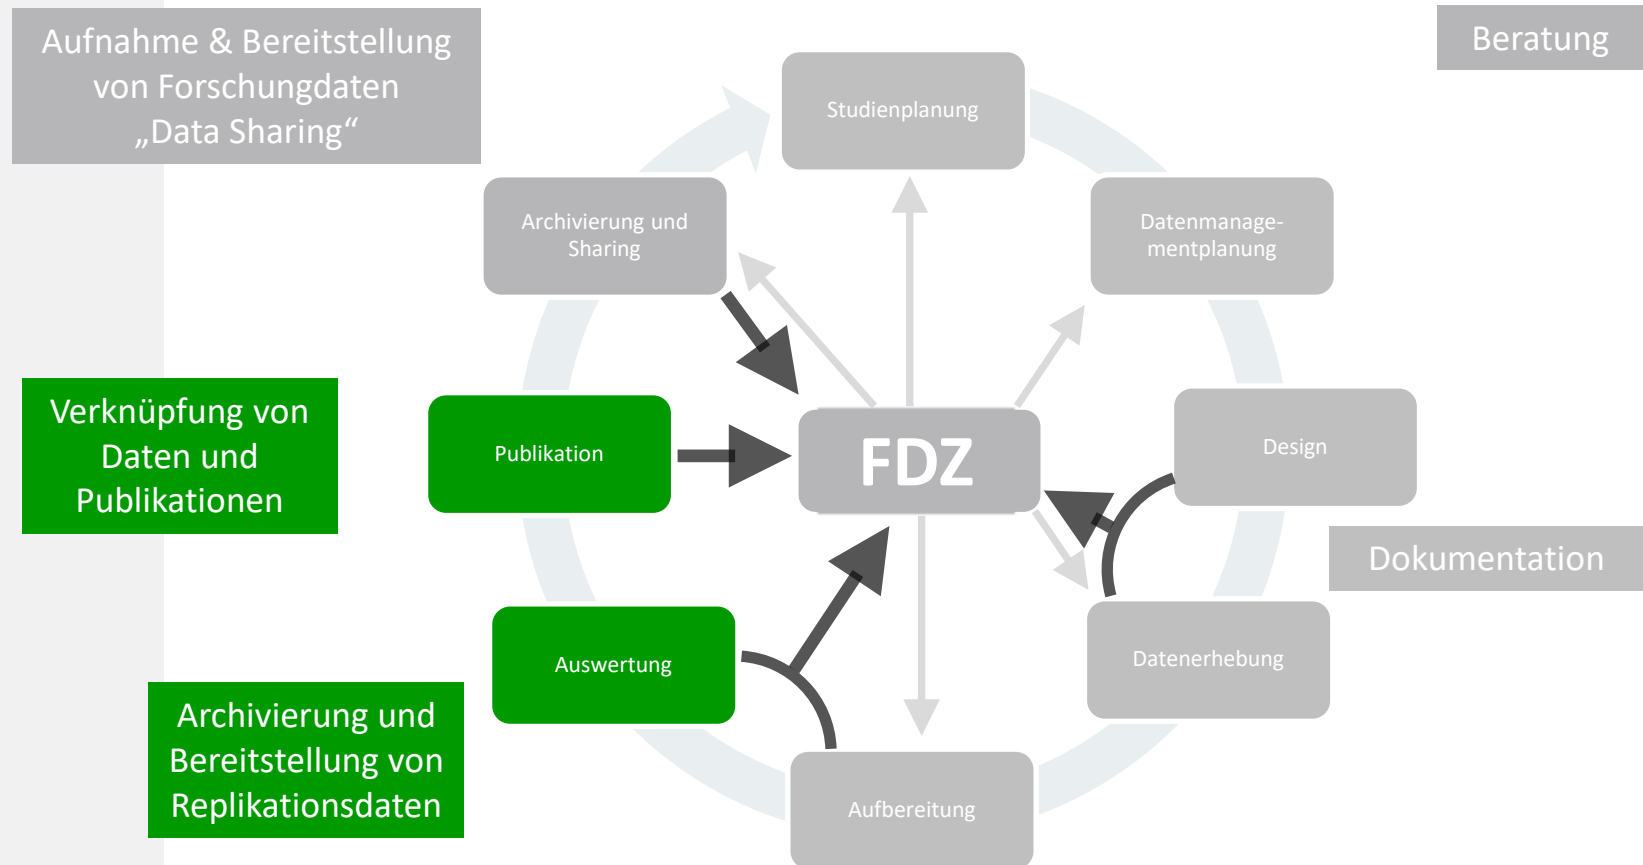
Aufnahme & Bereitstellung von Forschungdaten „Data Sharing“

Beratung

Studienplanung

Archivierung und Sharing

Datenmanagementplanung

Verknüpfung von Daten und Publikationen

Publikation

FDZ

Design

Dokumentation

Auswertung

Datenerhebung

Archivierung und Bereitstellung von Replikationsdaten

Aufbereitung